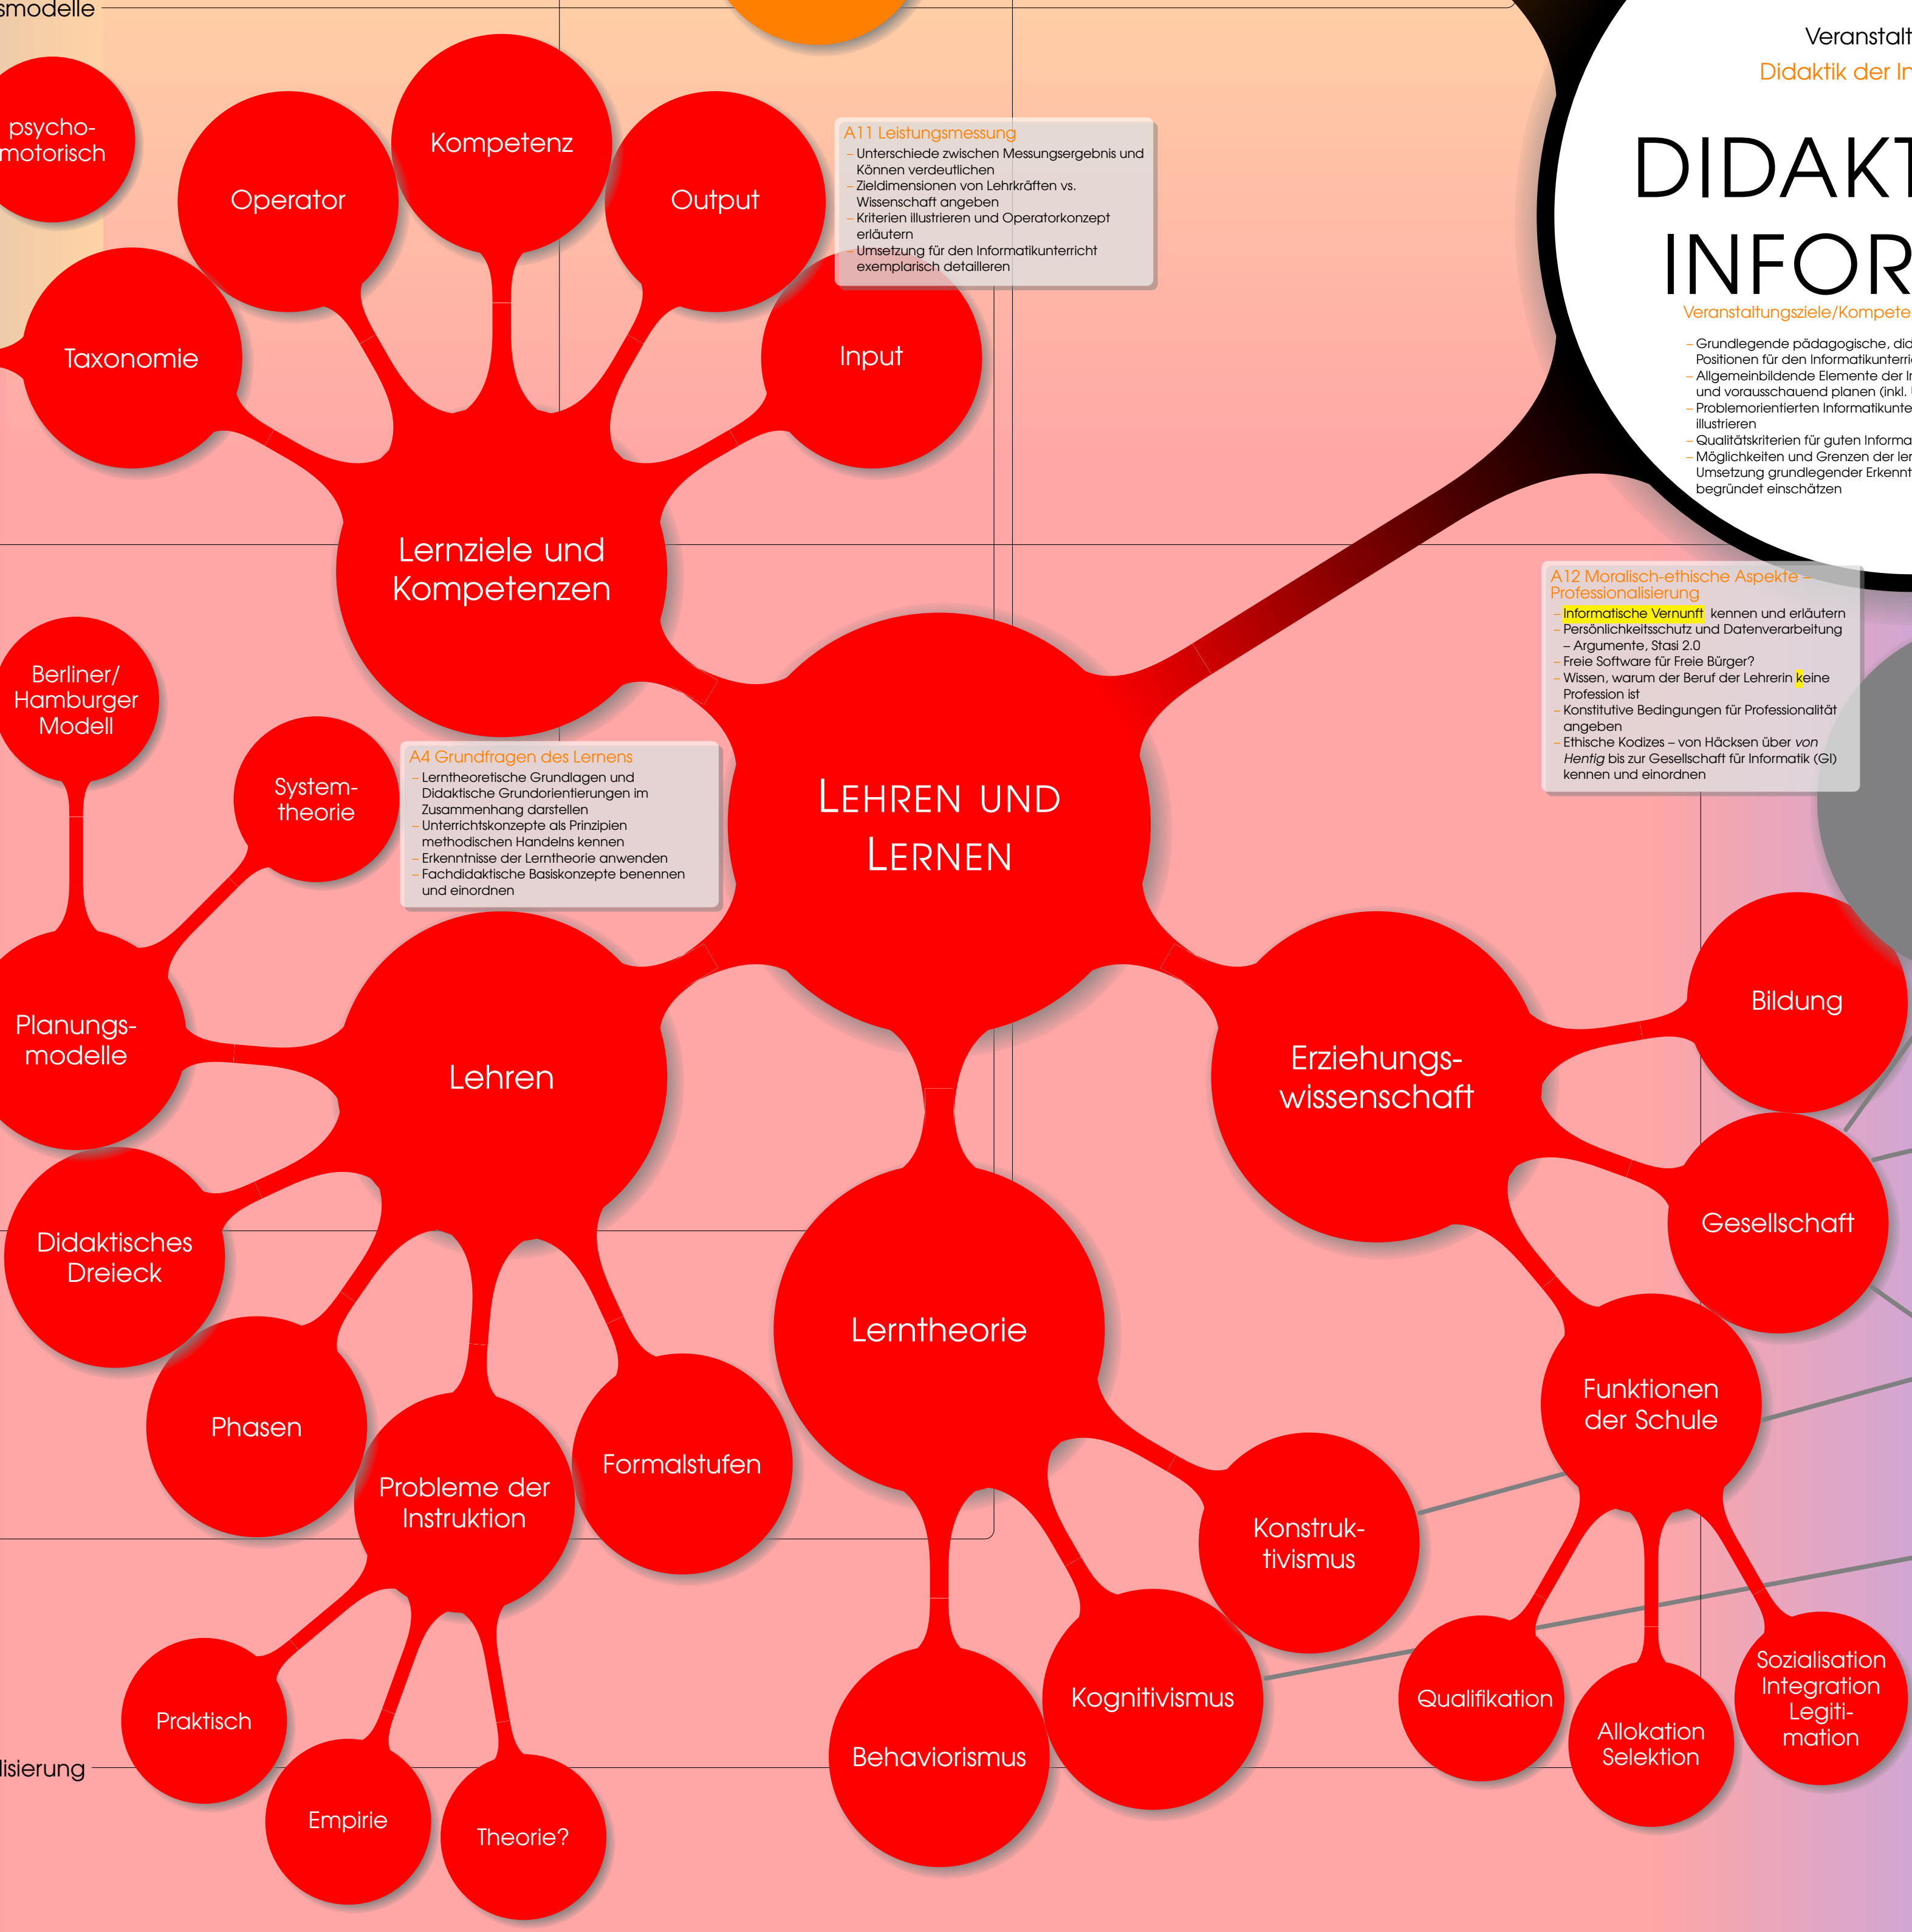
smodelle

psycho-
motorisch

Kompetenz

Operator

Output

Taxonomie

Input

A11 Leistungsmessung
– Unterschiede zwischen Messungsergebnis und Können verdeutlichen
– Zieldimensionen von Lehrkräften vs. Wissenschaft angeben
– Kriterien illustrieren und Operatorkonzept erläutern
– Umsetzung für den Informatikunterricht exemplarisch detailleren

Veranstalt
Didaktik der In
DIDAKT
INFOR
Veranstaltungsziele/Kompete
– Grundlegende pädagogische, did Positionen für den Informatikunterri
– Allgemeinbildende Elemente der In und vorausschauend planen (inkl.
– Problemorientierten Informatikunte illustrieren
– Qualitätskriterien für guten Informa
– Möglichkeiten und Grenzen der ler Umsetzung grundlegender Erkennt begründet einschätzen

Lernziele und Kompetenzen

A12 Moralisch-ethische Aspekte – Professionalisierung
– Informatische Vernunft kennen und erläutern
– Persönlichkeitsschutz und Datenverarbeitung – Argumente, Stasi 2.0
– Freie Software für Freie Bürger?
– Wissen, warum der Beruf der Lehrerin keine Profession ist
– Konstitutive Bedingungen für Professionalität angeben
– Ethische Kodizes – von Häcksen über von Hentig bis zur Gesellschaft für Informatik (GI) kennen und einordnen

Berliner/
Hamburger
Modell

System-
theorie

A4 Grundfragen des Lernens
– Lerntheoretische Grundlagen und Didaktische Grundorientierungen im Zusammenhang darstellen
– Unterrichtskonzepte als Prinzipien methodischen Handelns kennen
– Erkenntnisse der Lerntheorie anwenden
– Fachdidaktische Basiskonzepte benennen und einordnen

LEHREN UND LERNEN

Planungs-
modelle

Lehren

Erziehungs-
wissenschaft

Bildung

Gesellschaft

Didaktisches
Dreieck

Lerntheorie

Funktionen
der Schule

Phasen

Probleme der
Instruktion

Formalstufen

Konstruk-
tivismus

Praktisch

Kognitivismus

Qualifikation

Allokation
Selektion

Sozialisation
Integration
Legiti-
mation

lisierung

Behaviorismus

Empirie

Theorie?